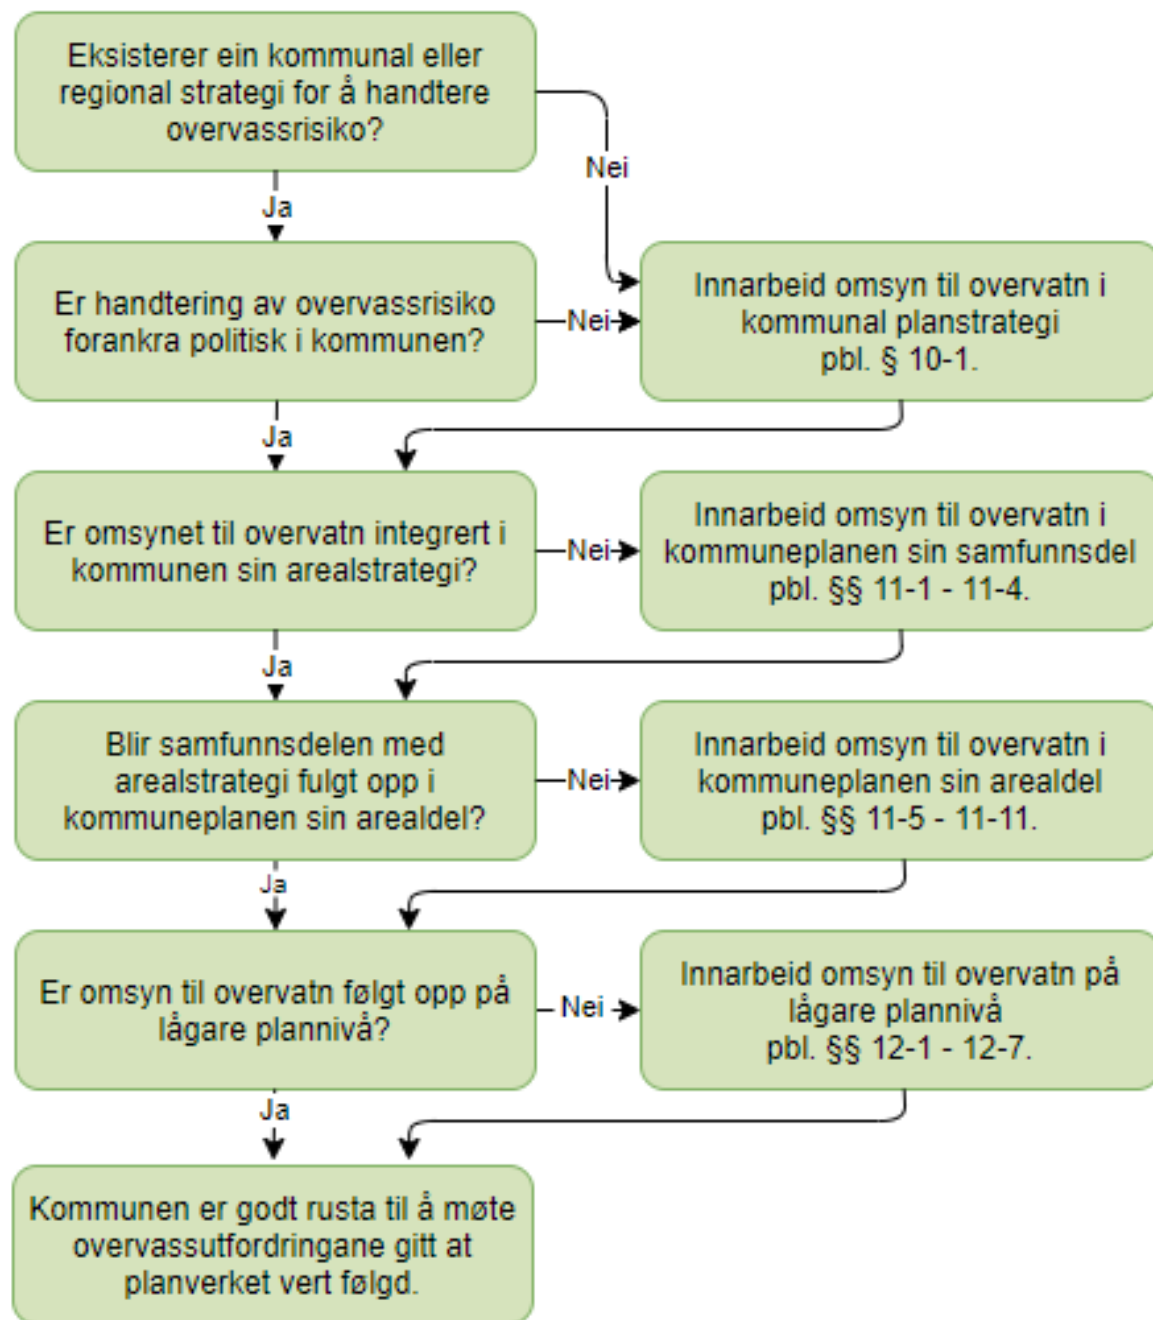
Eksisterer ein kommunal eller regional strategi for å handtere overvassrisiko?

Nei

Ja

Er handtering av overvassrisiko forankra politisk i kommunen?

Nei

Innarbeid omsyn til overvatn i kommunal planstrategi pbl. § 10-1.

Ja

Er omsynet til overvatn integrert i kommunen sin arealstrategi?

Nei

Innarbeid omsyn til overvatn i kommuneplanen sin samfunnsdel pbl. §§ 11-1 - 11-4.

Ja

Blir samfunnsdelen med arealstrategi fulgt opp i kommuneplanen sin arealdel?

Nei

Innarbeid omsyn til overvatn i kommuneplanen sin arealdel pbl. §§ 11-5 - 11-11.

Ja

Er omsyn til overvatn følgt opp på lågare plannivå?

Nei

Innarbeid omsyn til overvatn på lågare plannivå pbl. §§ 12-1 - 12-7.

Ja

Kommunen er godt rusta til å møte overvassutfordringane gitt at planverket vert følgd.